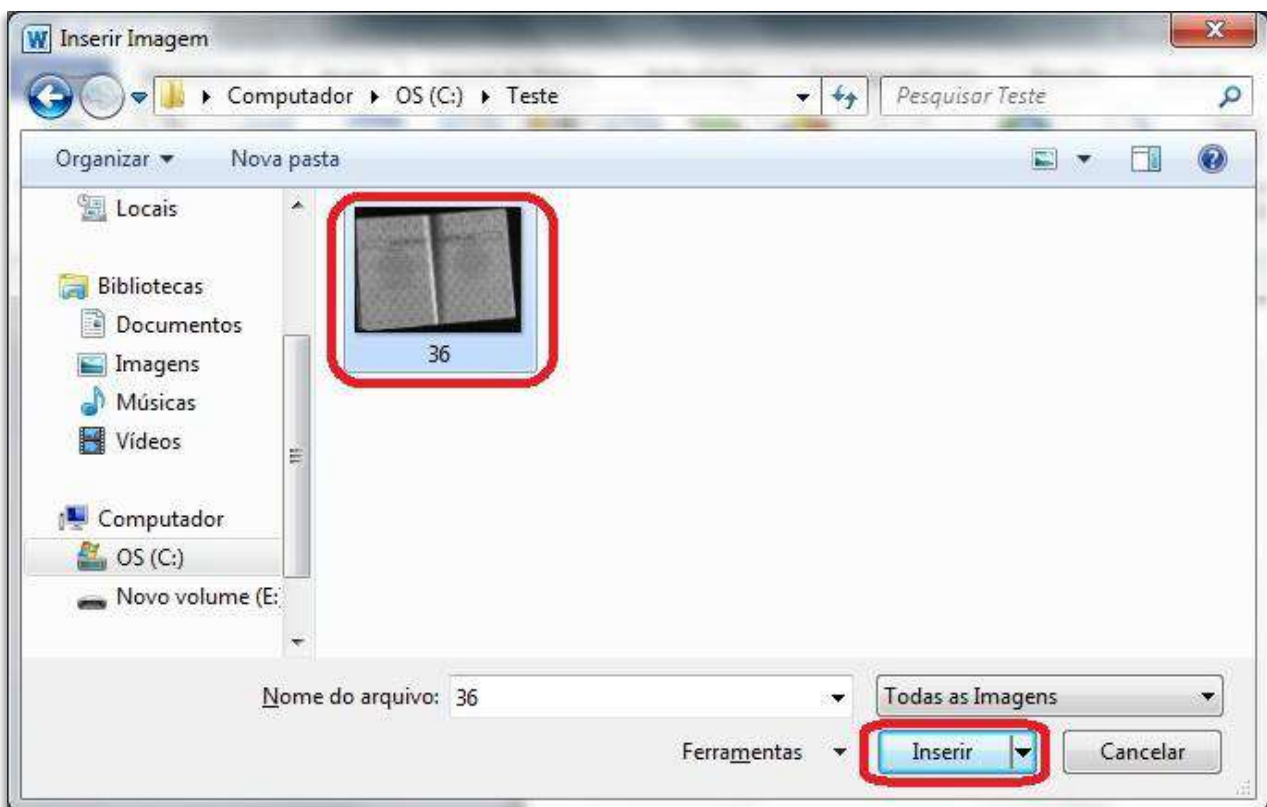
Inserir Imagem

Computador ▸ OS (C:) ▸ Teste

Pesquisar Teste

Organizar ▾ Nova pasta

Locais

Bibliotecas

Documentos

Imagens

Músicas

Vídeos

Computador

OS (C:)

Novo volume (E:

36

Nome do arquivo: 36

Todas as Imagens

Ferramentas

Inserir

Cancelar